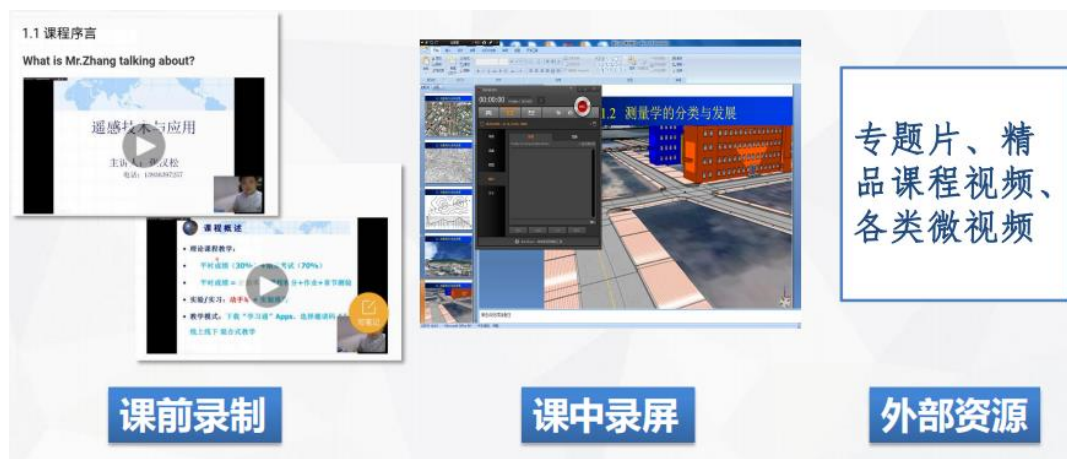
1.1 课程序言

What is Mr.Zhang talking about?

遥感技术与应用

主讲人：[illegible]

电话：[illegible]

课程概述

理论课程教学：

平时成绩（30%）+期末考试（70%）

平时成绩 = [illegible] + 作业 + 章节测验

实验/实习：动手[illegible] + 实验报告

教学模式：下载"学习通"Apps，选择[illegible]

线上线下 混合式教学

00:00:00

1.2 测量学的分类与发展

专题片、精品课程视频、各类微视频

课前录制

课中录屏

外部资源